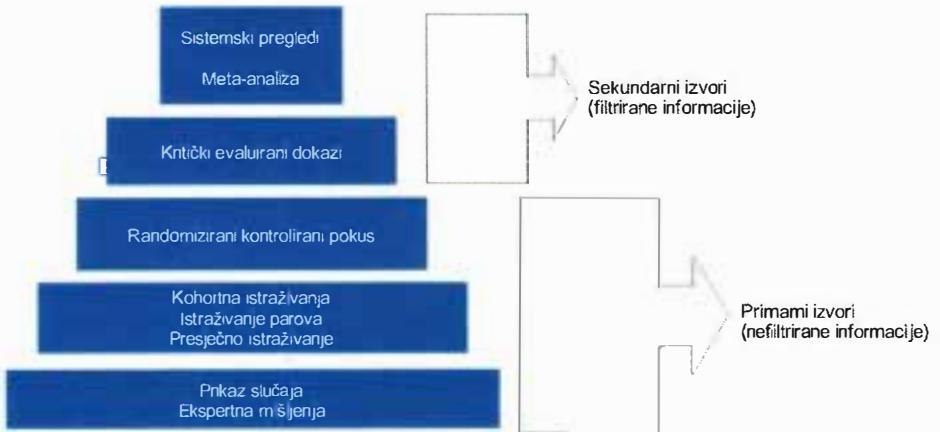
Sistemski pregledi

Meta-analiza

Kritički evaluirani dokazi

Randomizirani kontrolirani pokus

Kohortna istraživanja
Istraživanje parova
Presječno istraživanje

Prikaz slučaja
Ekspertna mišljenja

Sekundarni izvori
(filtrirane informacije)

Primarni izvori
(nefiltrirane informacije)